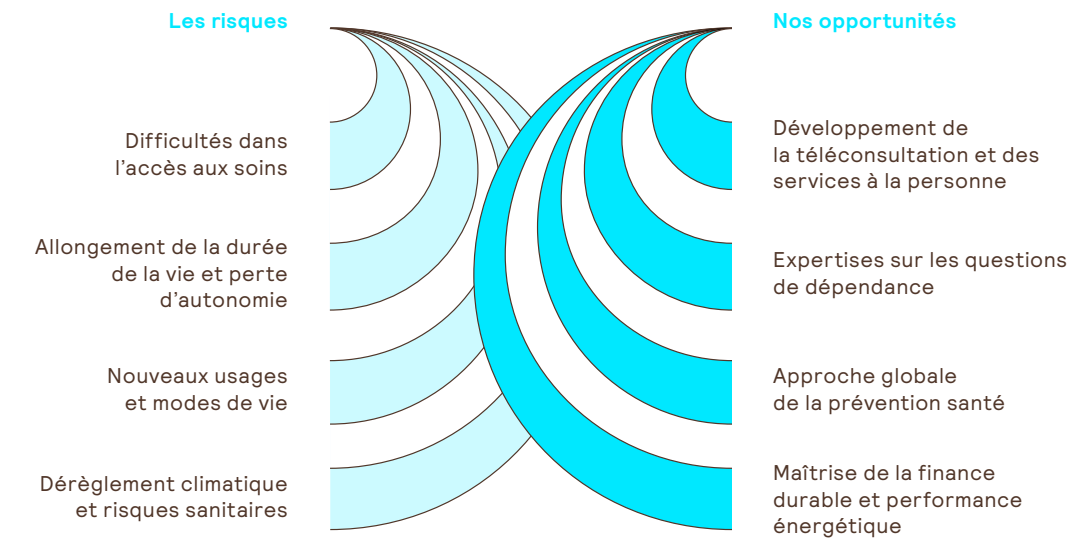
Les risques

Difficultés dans l'accès aux soins

Allongement de la durée de la vie et perte d'autonomie

Nouveaux usages et modes de vie

Dérèglement climatique et risques sanitaires

Nos opportunités

Développement de la téléconsultation et des services à la personne

Expertises sur les questions de dépendance

Approche globale de la prévention santé

Maîtrise de la finance durable et performance énergétique